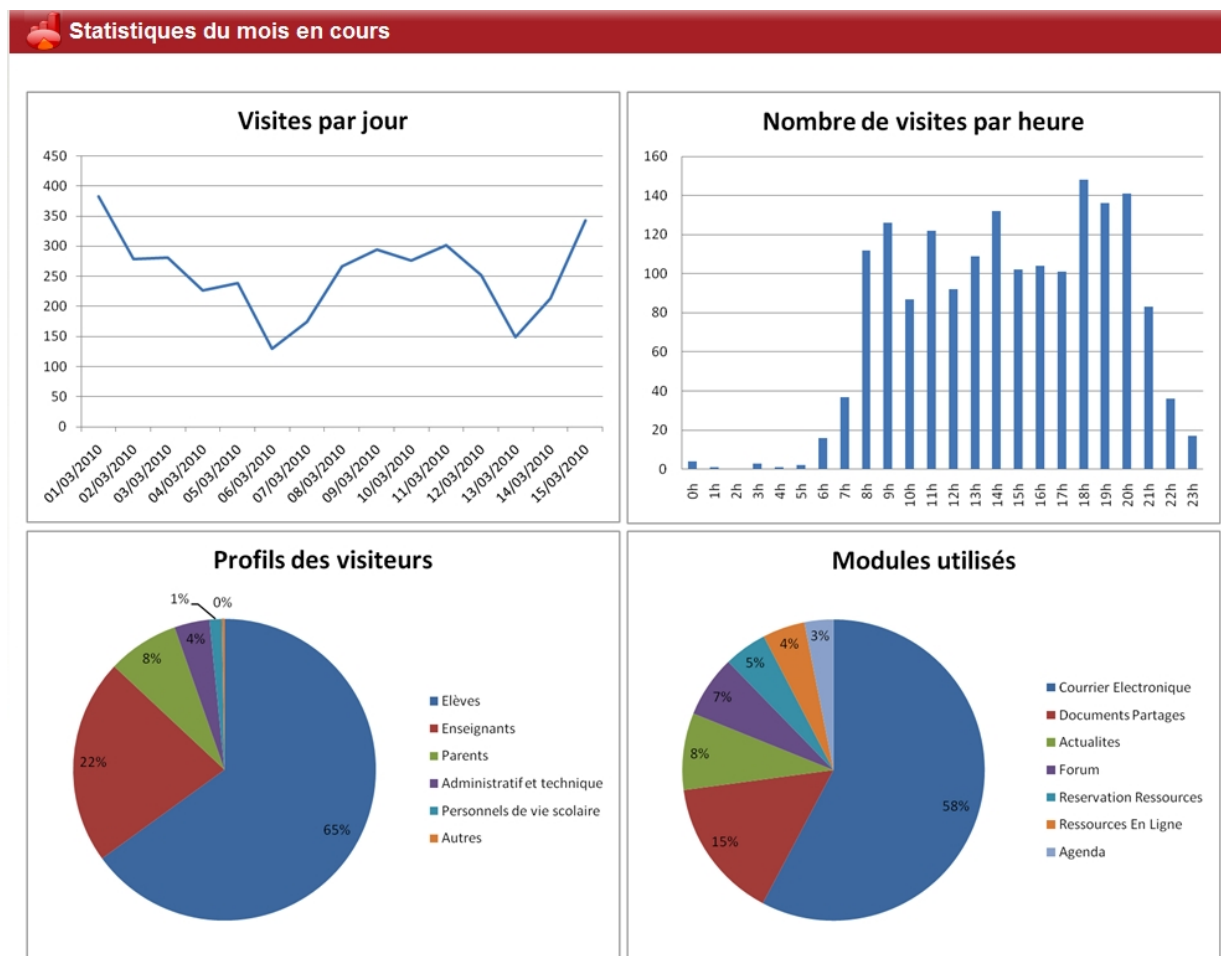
Statistiques du mois en cours

Visites par jour

450
400
350
300
250
200
150
100
50
0

01/03/2010
02/03/2010
03/03/2010
04/03/2010
05/03/2010
06/03/2010
07/03/2010
08/03/2010
09/03/2010
10/03/2010
11/03/2010
12/03/2010
13/03/2010
14/03/2010
15/03/2010

Nombre de visites par heure

160
140
120
100
80
60
40
20
0

0h
1h
2h
3h
4h
5h
6h
7h
8h
9h
10h
11h
12h
13h
14h
15h
16h
17h
18h
19h
20h
21h
22h
23h

Profils des visiteurs

1%
0%
4%
8%
22%
65%

Elèves
Enseignants
Parents
Administratif et technique
Personnels de vie scolaire
Autres

Modules utilisés

3%
4%
5%
7%
8%
15%
58%

Courrier Electronique
Documents Partages
Actualites
Forum
Reservation Ressources
Ressources En Ligne
Agenda